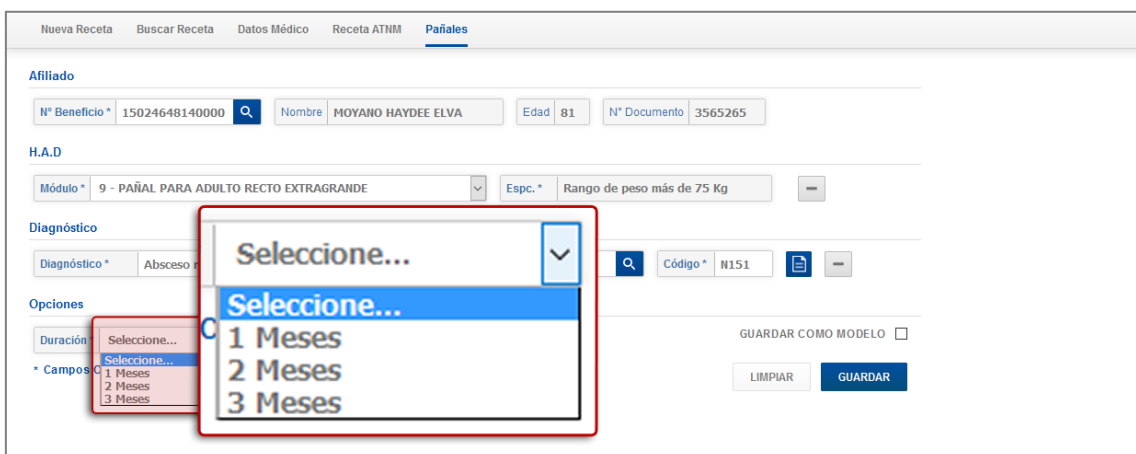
Nueva Receta Buscar Receta Datos Médico Receta ATNM Pañales

Afiliado

Nº Beneficio * 15024648140000 Nombre MOYANO HAYDEE ELVA Edad 81 Nº Documento 3565265

H.A.D

Módulo * 9 - PAÑAL PARA ADULTO RECTO EXTRAGRANDE Espc. * Rango de peso más de 75 Kg

Diagnóstico

Diagnóstico * Absceso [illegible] Código * N151

Opciones

Duración * Seleccione...
Seleccione...
1 Meses
2 Meses
3 Meses

Seleccione...
Seleccione...
1 Meses
2 Meses
3 Meses

* Campos O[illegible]

GUARDAR COMO MODELO

LIMPIAR GUARDAR